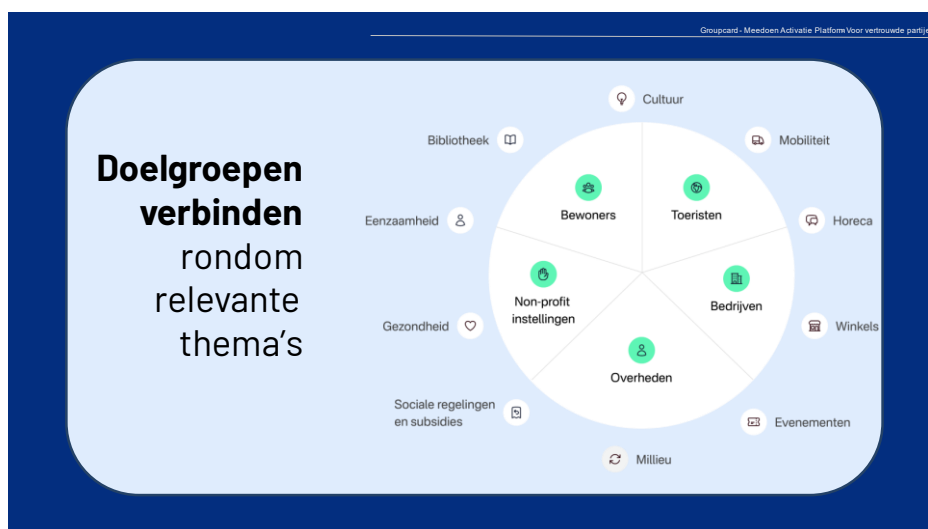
Groupcard - Meedoen Activatie Platform Voor vertrouwde partij

Doelgroepen verbinden rondom relevante thema's

Cultuur

Bibliotheek

Mobiliteit

Bewoners

Toeristen

Eenzaamheid

Horeca

Non-profit instellingen

Bedrijven

Gezondheid

Winkels

Overheden

Sociale regelingen en subsidies

Evenementen

Milieu